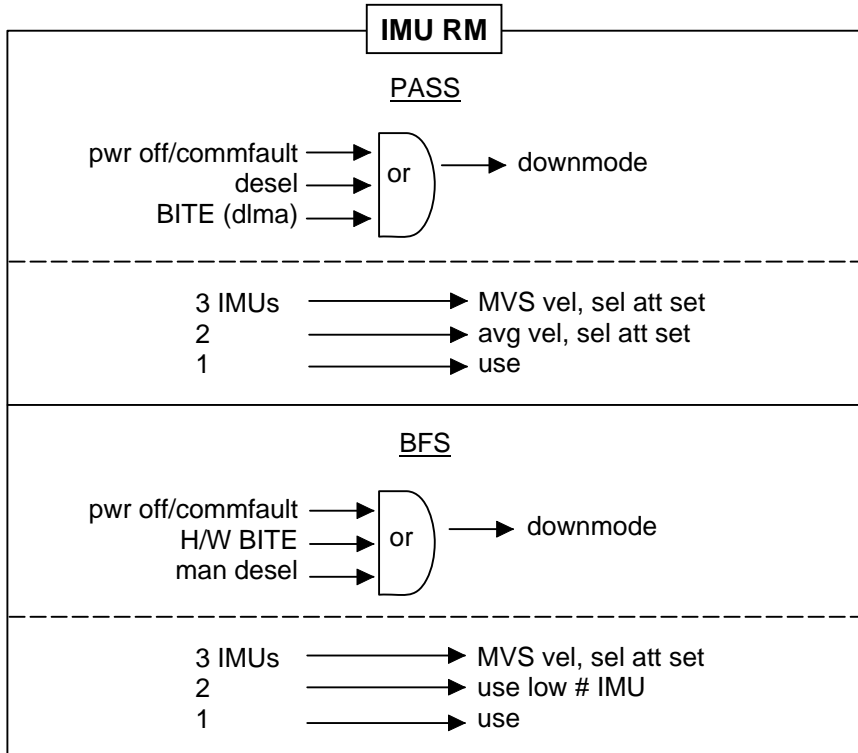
IMU RM

PASS

pwr off/commfault
desel
BITE (dlma)
or
downmode

3 IMUs
2
1
MVS vel, sel att set
avg vel, sel att set
use

BFS

pwr off/commfault
H/W BITE
man desel
or
downmode

3 IMUs
2
1
MVS vel, sel att set
use low # IMU
use